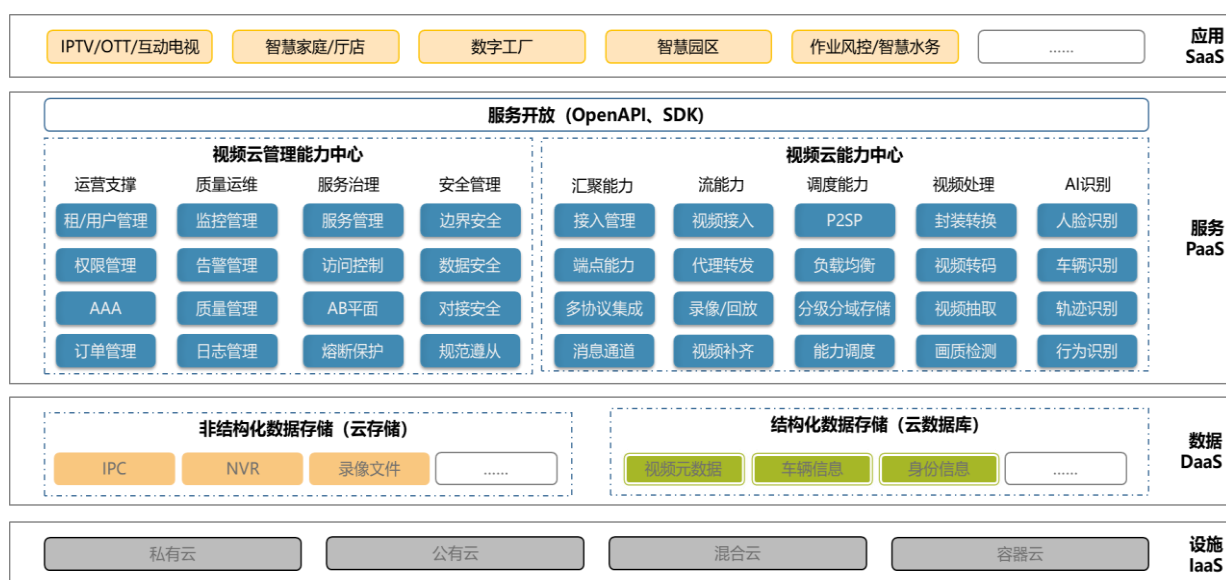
IPTV/OTT/互动电视
智慧家庭/厅店
数字工厂
智慧园区
作业风控/智慧水务
......
应用
SaaS

服务开放（OpenAPI、SDK）

视频云管理能力中心

运营支撑
租/用户管理
权限管理
AAA
订单管理

质量运维
监控管理
告警管理
质量管理
日志管理

服务治理
服务管理
访问控制
AB平面
熔断保护

安全管理
边界安全
数据安全
对接安全
规范遵从

视频云能力中心

汇聚能力
接入管理
端点能力
多协议集成
消息通道

流能力
视频接入
代理转发
录像/回放
视频补齐

调度能力
P2SP
负载均衡
分级分域存储
能力调度

视频处理
封装转换
视频转码
视频抽取
画质检测

AI识别
人脸识别
车辆识别
轨迹识别
行为识别

服务
PaaS

非结构化数据存储（云存储）
IPC
NVR
录像文件
......

结构化数据存储（云数据库）
视频元数据
车辆信息
身份信息
......

数据
DaaS

私有云
公有云
混合云
容器云

设施
IaaS